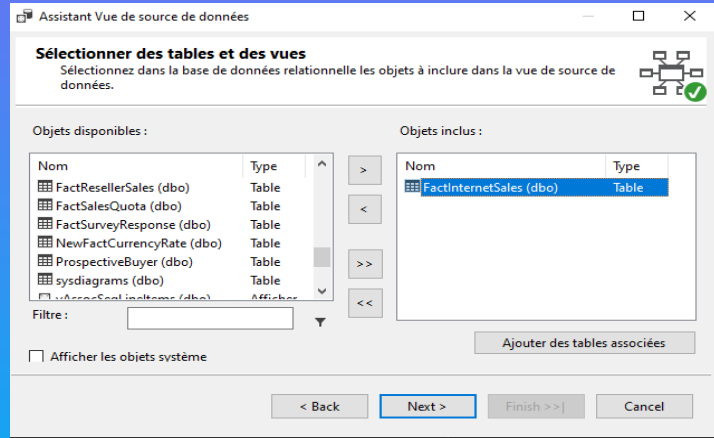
Assistant Vue de source de données

Sélectionner des tables et des vues
Sélectionnez dans la base de données relationnelle les objets à inclure dans la vue de source de données.

Objets disponibles :

| Nom | Type |
|---|---|
| FactResellerSales (dbo) | Table |
| FactSalesQuota (dbo) | Table |
| FactSurveyResponse (dbo) | Table |
| NewFactCurrencyRate (dbo) | Table |
| ProspectiveBuyer (dbo) | Table |
| sysdiagrams (dbo) | Table |
| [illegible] | Afficher |

Filtre :

Afficher les objets système

>
<
>>
<<

Objets inclus :

| Nom | Type |
|---|---|
| FactInternetSales (dbo) | Table |

Ajouter des tables associées

< Back
Next >
Finish >>|
Cancel